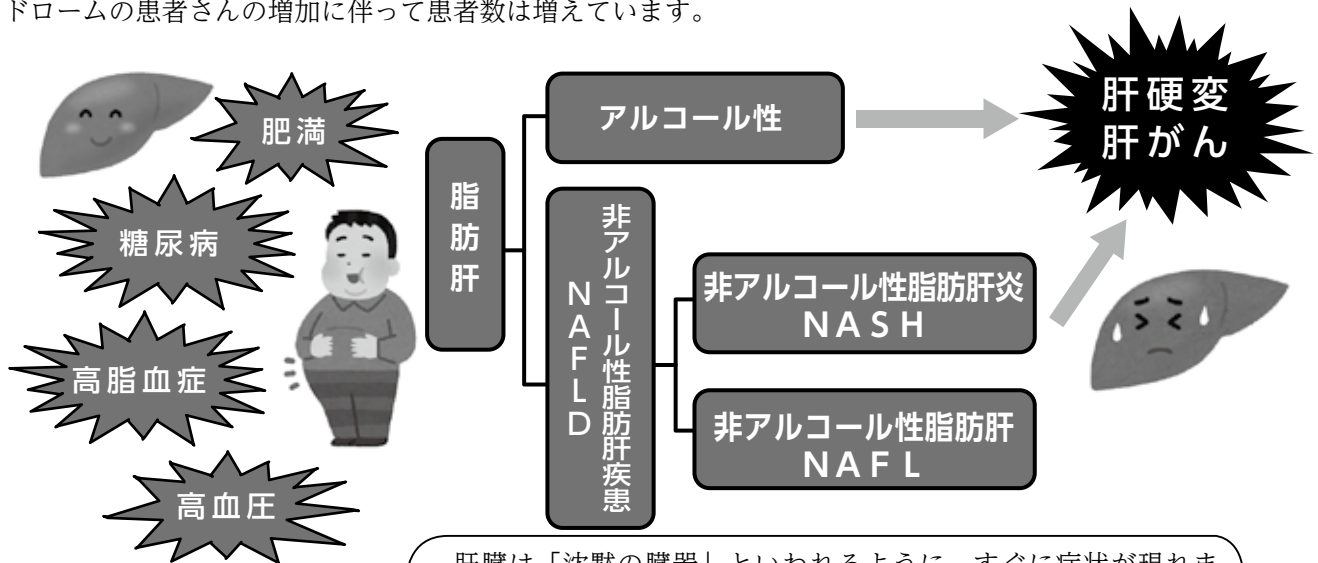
ドロームの患者さんの増加に伴って患者数は増えています。

肥満

糖尿病

高脂血症

高血圧

脂肪肝

アルコール性

非アルコール性脂肪肝疾患 NAFLD

非アルコール性脂肪肝炎 NASH

非アルコール性脂肪肝 NAFL

肝硬変 肝がん

肝臓は「沈黙の臓器」といわれるように、すぐに症状が現れま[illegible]